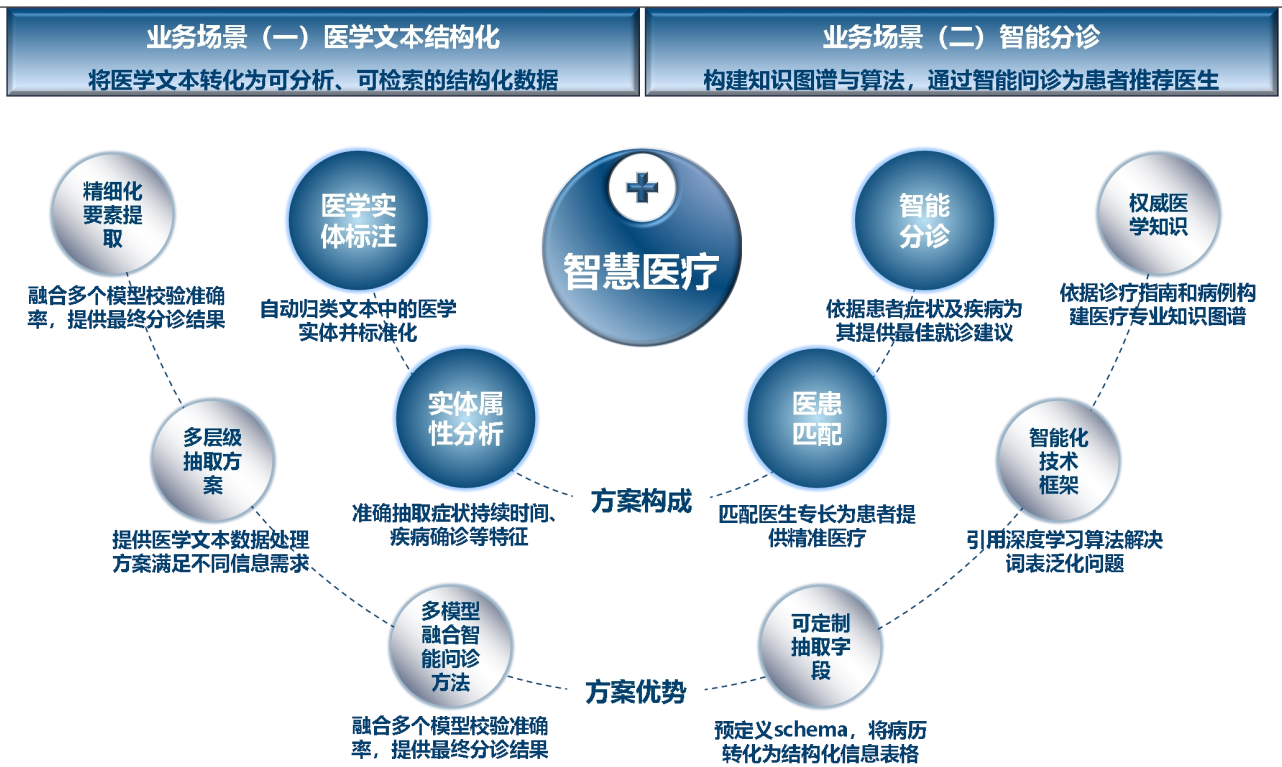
业务场景（一）医学文本结构化

将医学文本转化为可分析、可检索的结构化数据

业务场景（二）智能分诊

构建知识图谱与算法，通过智能问诊为患者推荐医生

智慧医疗

精细化要素提取

融合多个模型校验准确率，提供最终分诊结果

医学实体标注

自动归类文本中的医学实体并标准化

智能分诊

依据患者症状及疾病为其提供最佳就诊建议

权威医学知识

依据诊疗指南和病例构建医疗专业知识图谱

多层级抽取方案

提供医学文本数据处理方案满足不同信息需求

实体属性分析

准确抽取症状持续时间、疾病确诊等特征

方案构成

医患匹配

匹配医生专长为患者提供精准医疗

智能化技术框架

引用深度学习算法解决词表泛化问题

多模型融合智能问诊方法

融合多个模型校验准确率，提供最终分诊结果

方案优势

可定制抽取字段

预定义schema，将病历转化为结构化信息表格